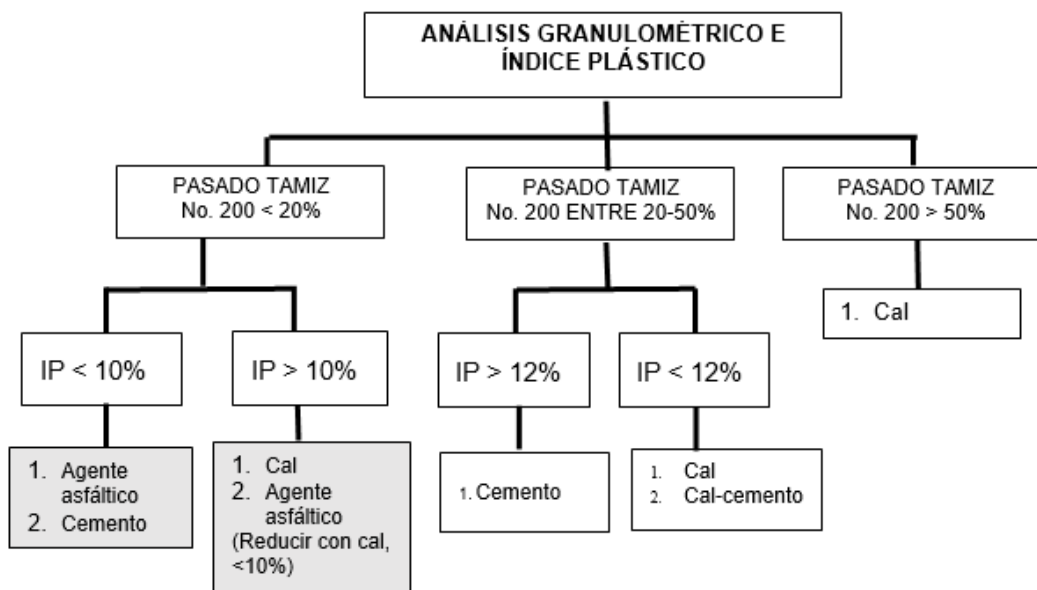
ANÁLISIS GRANULOMÉTRICO E ÍNDICE PLÁSTICO

PASADO TAMIZ No. 200 < 20%

PASADO TAMIZ No. 200 ENTRE 20-50%

PASADO TAMIZ No. 200 > 50%

1. Cal

IP < 10%

IP > 10%

IP > 12%

IP < 12%

1. Agente asfáltico
2. Cemento

1. Cal
2. Agente asfáltico (Reducir con cal, <10%)

1. Cemento

1. Cal
2. Cal-cemento